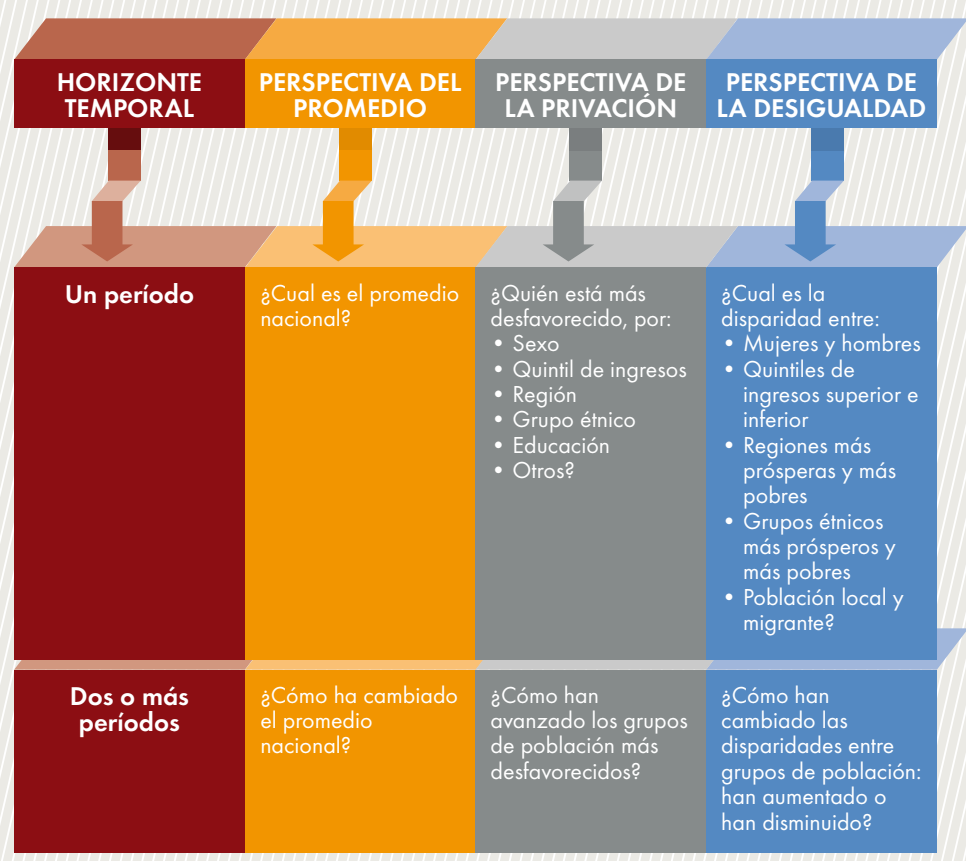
| HORIZONTE TEMPORAL | PERSPECTIVA DEL PROMEDIO | PERSPECTIVA DE LA PRIVACIÓN | PERSPECTIVA DE LA DESIGUALDAD |
|---|---|---|---|
| Un período | ¿Cual es el promedio nacional? | ¿Quién está más desfavorecido, por: • Sexo • Quintil de ingresos • Región • Grupo étnico • Educación • Otros? | ¿Cual es la disparidad entre: • Mujeres y hombres • Quintiles de ingresos superior e inferior • Regiones más prósperas y más pobres • Grupos étnicos más prósperos y más pobres • Población local y migrante? |
| Dos o más períodos | ¿Cómo ha cambiado el promedio nacional? | ¿Cómo han avanzado los grupos de población más desfavorecidos? | ¿Cómo han cambiado las disparidades entre grupos de población: han aumentado o han disminuido? |